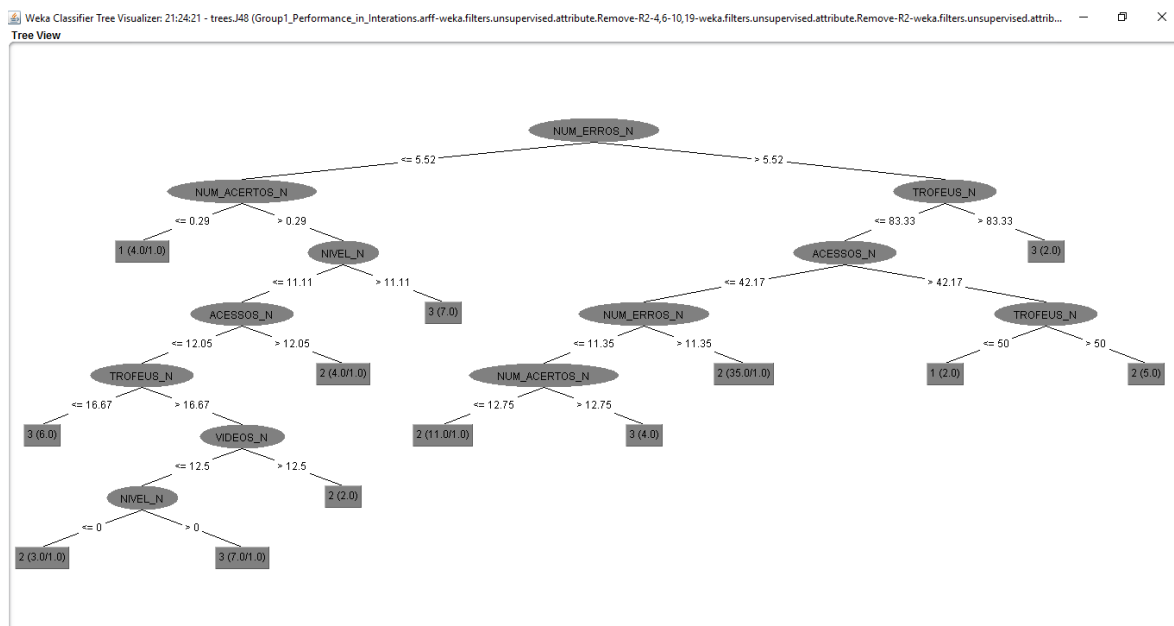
Weka Classifier Tree Visualizer: 21:24:21 - trees.J48 (Group1_Performance_in_Interations.arff-weka.filters.unsupervised.attribute.Remove-R2-4,6-10,19-weka.filters.unsupervised.attribute.Remove-R2-weka.filters.unsupervised.attrib...

Tree View

NUM_ERROS_N

<= 5.52

> 5.52

NUM_ACERTOS_N

<= 0.29

> 0.29

1 (4.0/1.0)

NIVEL_N

<= 11.11

> 11.11

3 (7.0)

ACESSOS_N

<= 12.05

> 12.05

2 (4.0/1.0)

TROFEUS_N

<= 16.67

> 16.67

3 (6.0)

VIDEOS_N

<= 12.5

> 12.5

2 (2.0)

NIVEL_N

<= 0

> 0

2 (3.0/1.0)

3 (7.0/1.0)

TROFEUS_N

<= 83.33

> 83.33

3 (2.0)

ACESSOS_N

<= 42.17

> 42.17

NUM_ERROS_N

<= 11.35

> 11.35

2 (35.0/1.0)

NUM_ACERTOS_N

<= 12.75

> 12.75

2 (11.0/1.0)

3 (4.0)

TROFEUS_N

<= 50

> 50

1 (2.0)

2 (5.0)